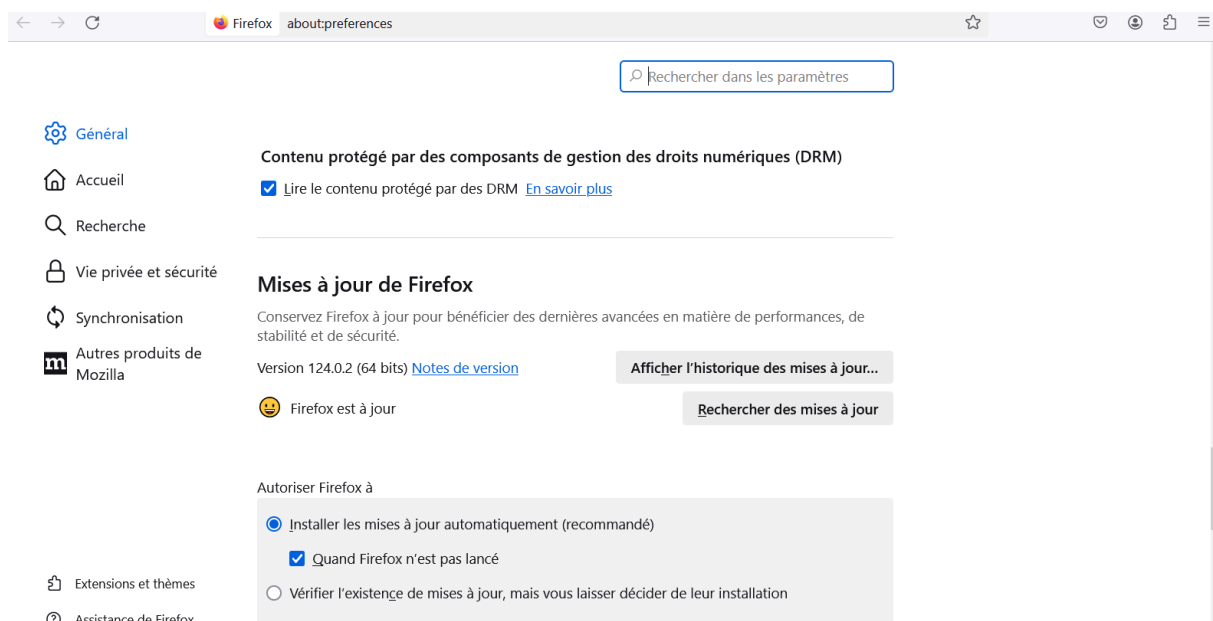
Firefox about:preferences

Rechercher dans les paramètres

Général
Accueil
Recherche
Vie privée et sécurité
Synchronisation
Autres produits de Mozilla

Contenu protégé par des composants de gestion des droits numériques (DRM)

Lire le contenu protégé par des DRM En savoir plus

Mises à jour de Firefox

Conservez Firefox à jour pour bénéficier des dernières avancées en matière de performances, de stabilité et de sécurité.

Version 124.0.2 (64 bits) Notes de version

Afficher l'historique des mises à jour…

Firefox est à jour

Rechercher des mises à jour

Autoriser Firefox à

Installer les mises à jour automatiquement (recommandé)

Quand Firefox n'est pas lancé

Vérifier l'existence de mises à jour, mais vous laisser décider de leur installation

Extensions et thèmes
Assistance de Firefox